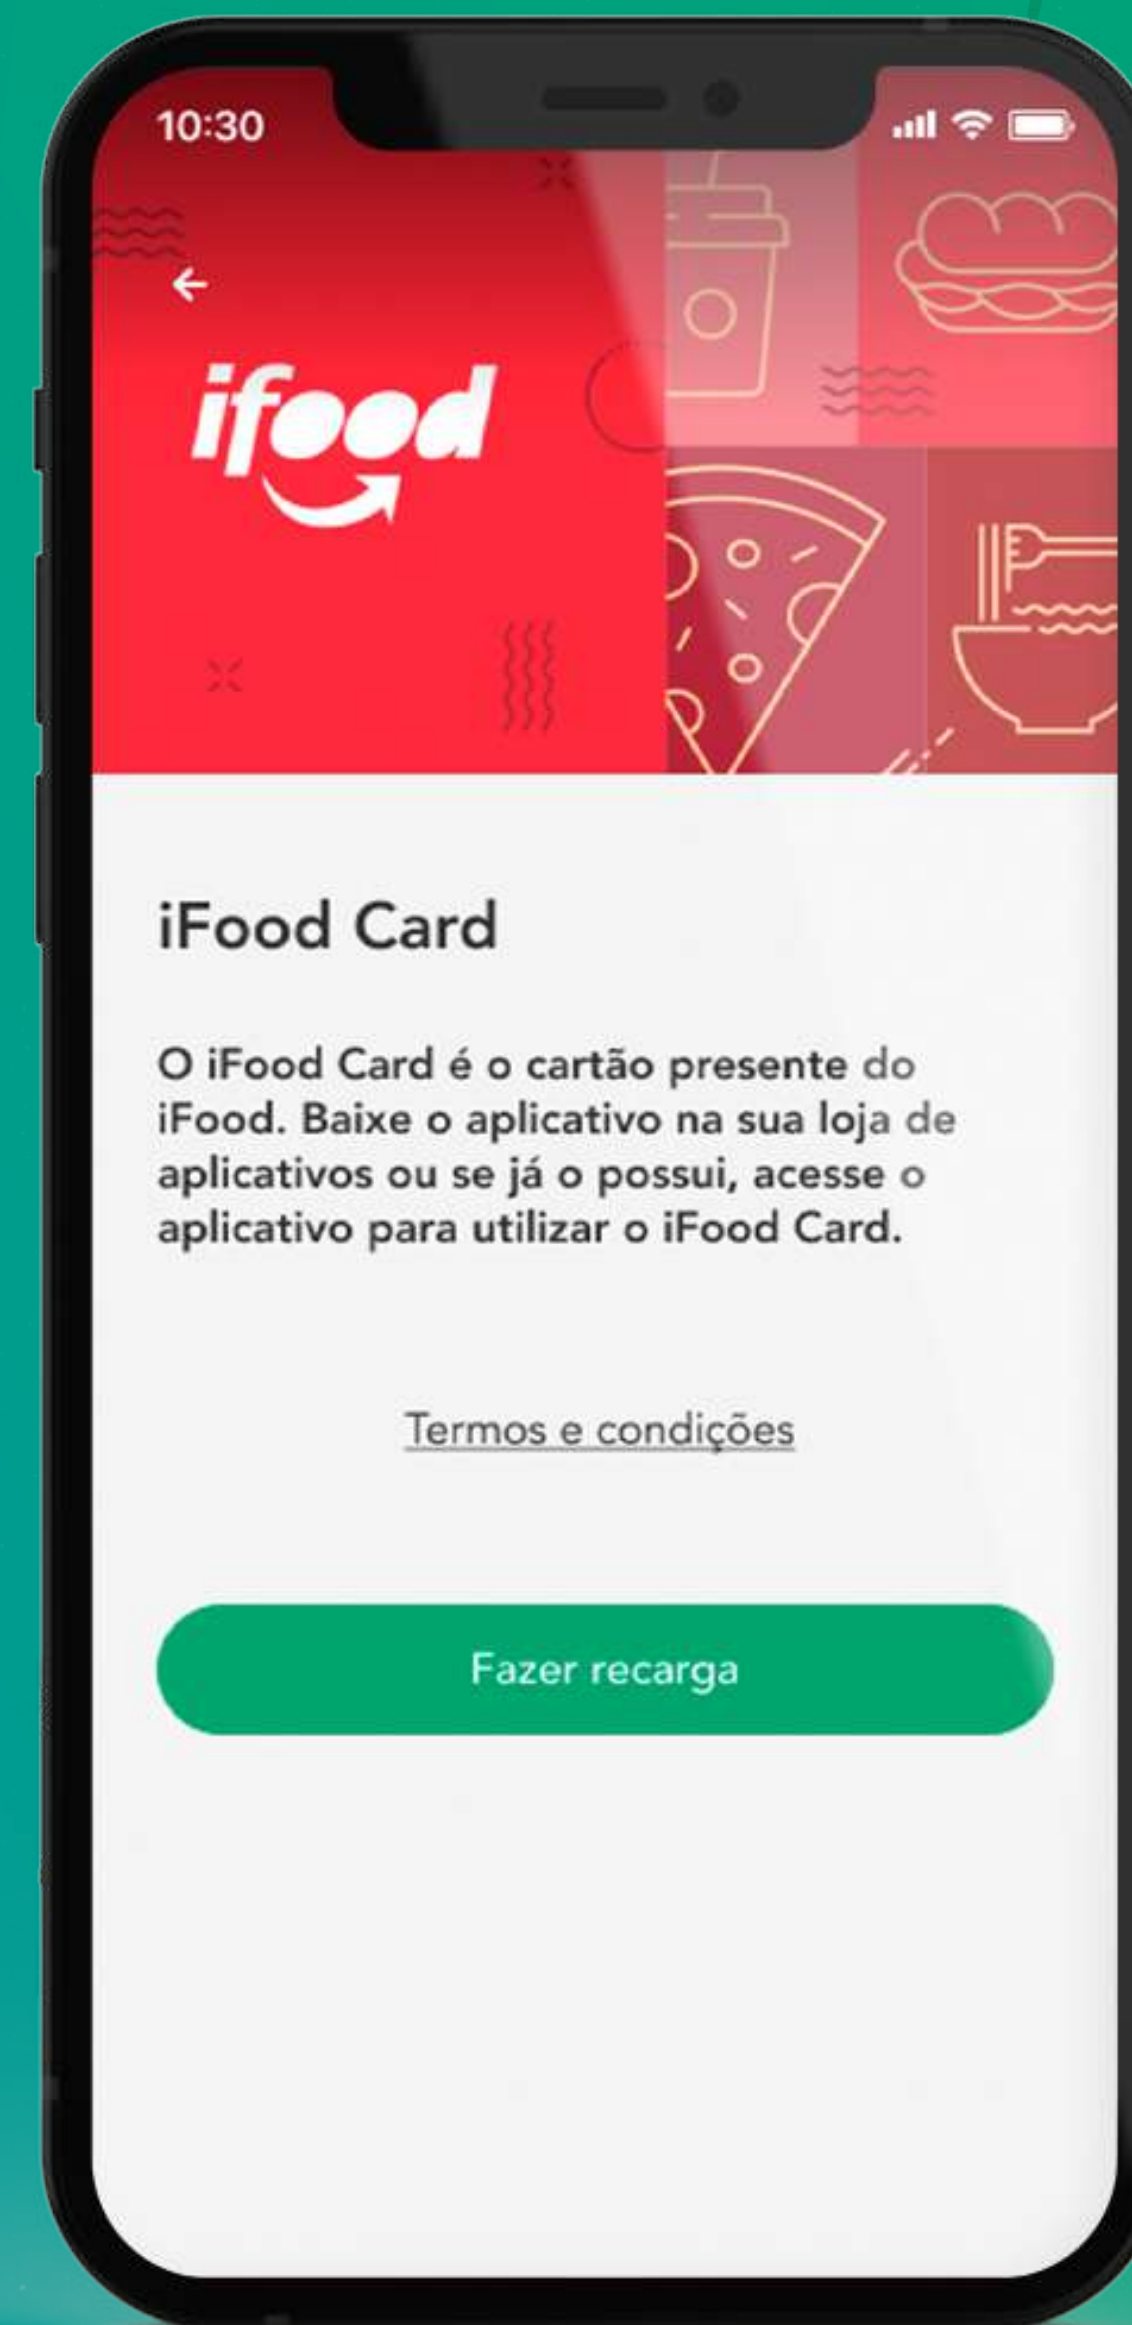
10:30

ifood

iFood Card

O iFood Card é o cartão presente do iFood. Baixe o aplicativo na sua loja de aplicativos ou se já o possui, acesse o aplicativo para utilizar o iFood Card.

Termos e condições

Fazer recarga